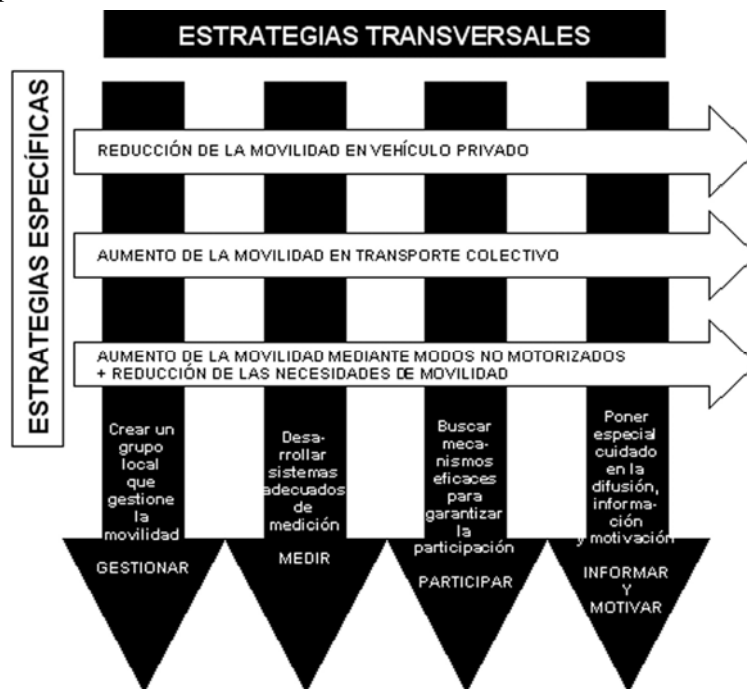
ESTRATEGIAS TRANSVERSALES

ESTRATEGIAS ESPECÍFICAS

REDUCCIÓN DE LA MOVILIDAD EN VEHÍCULO PRIVADO

AUMENTO DE LA MOVILIDAD EN TRANSPORTE COLECTIVO

AUMENTO DE LA MOVILIDAD MEDIANTE MODOS NO MOTORIZADOS + REDUCCIÓN DE LAS NECESIDADES DE MOVILIDAD

Crear un grupo local que gestione la movilidad

GESTIONAR

Desarrollar sistemas adecuados de medición

MEDIR

Buscar mecanismos eficaces para garantizar la participación

PARTICIPAR

Poner especial cuidado en la difusión, información y motivación

INFORMAR Y MOTIVAR